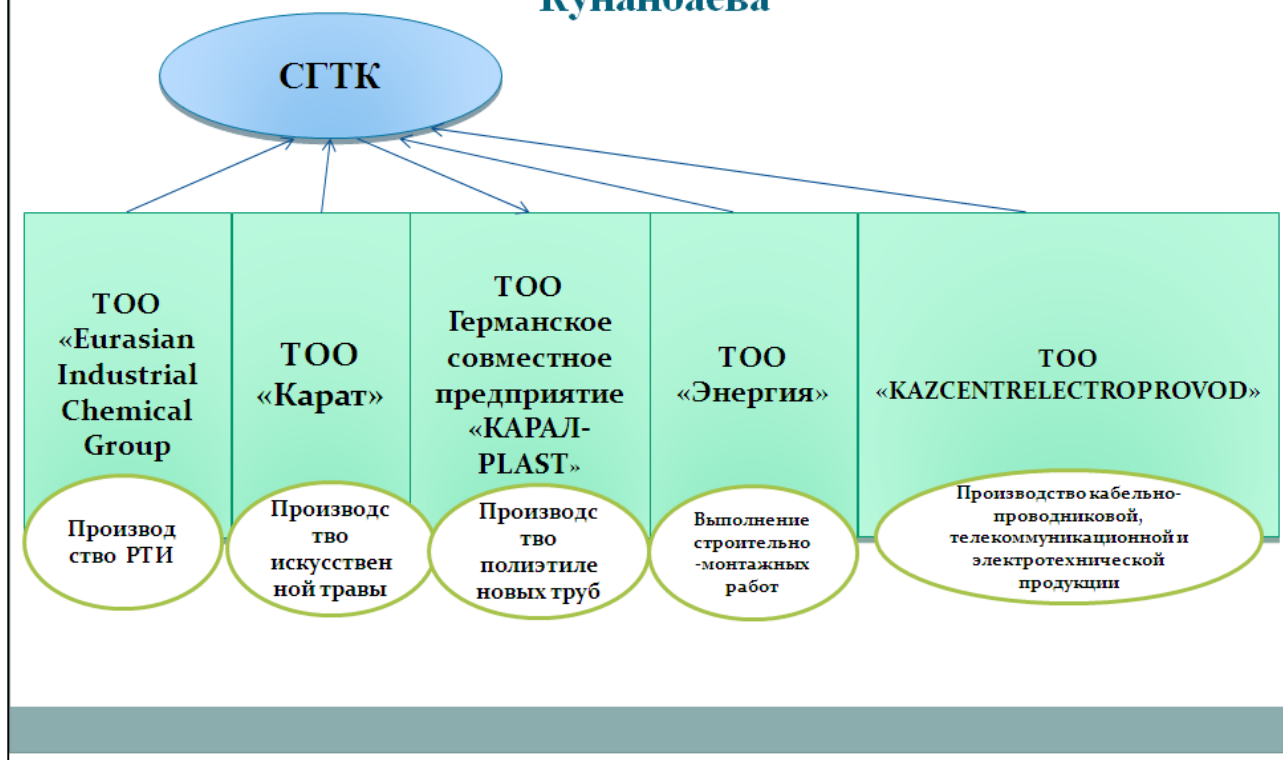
Кунаноаева

СГТК

ТОО «Eurasian Industrial Chemical Group

Производ ство РТИ

ТОО «Карат»

Производс тво искусствен ной травы

ТОО Германское совместное предприятие «КАРАЛ-PLAST»

Производс тво полиэтиле новых труб

ТОО «Энергия»

Выполнение строительно -монтажных работ

ТОО «KAZCENTRELECTROPROVOD»

Производство кабельно-проводниковой, телекоммуникационной и электротехнической продукции